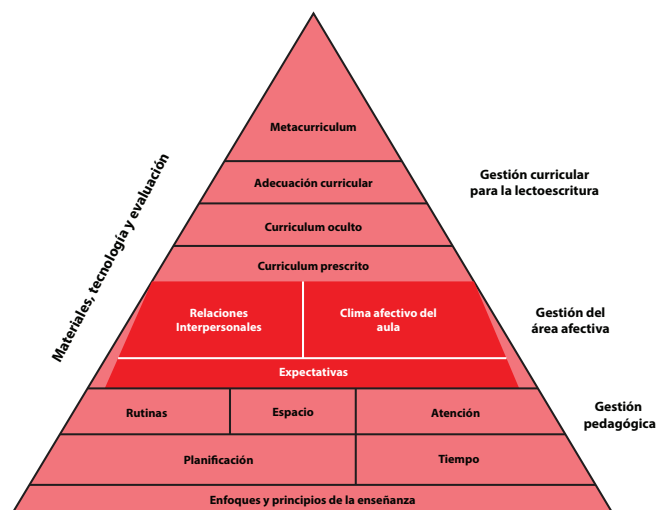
Materiales, tecnología y evaluación

Metacurriculum

Adecuación curricular

Curriculum oculto

Curriculum prescrito

Relaciones Interpersonales

Clima afectivo del aula

Expectativas

Rutinas

Espacio

Atención

Planificación

Tiempo

Enfoques y principios de la enseñanza

Gestión curricular para la lectoescritura

Gestión del área afectiva

Gestión pedagógica